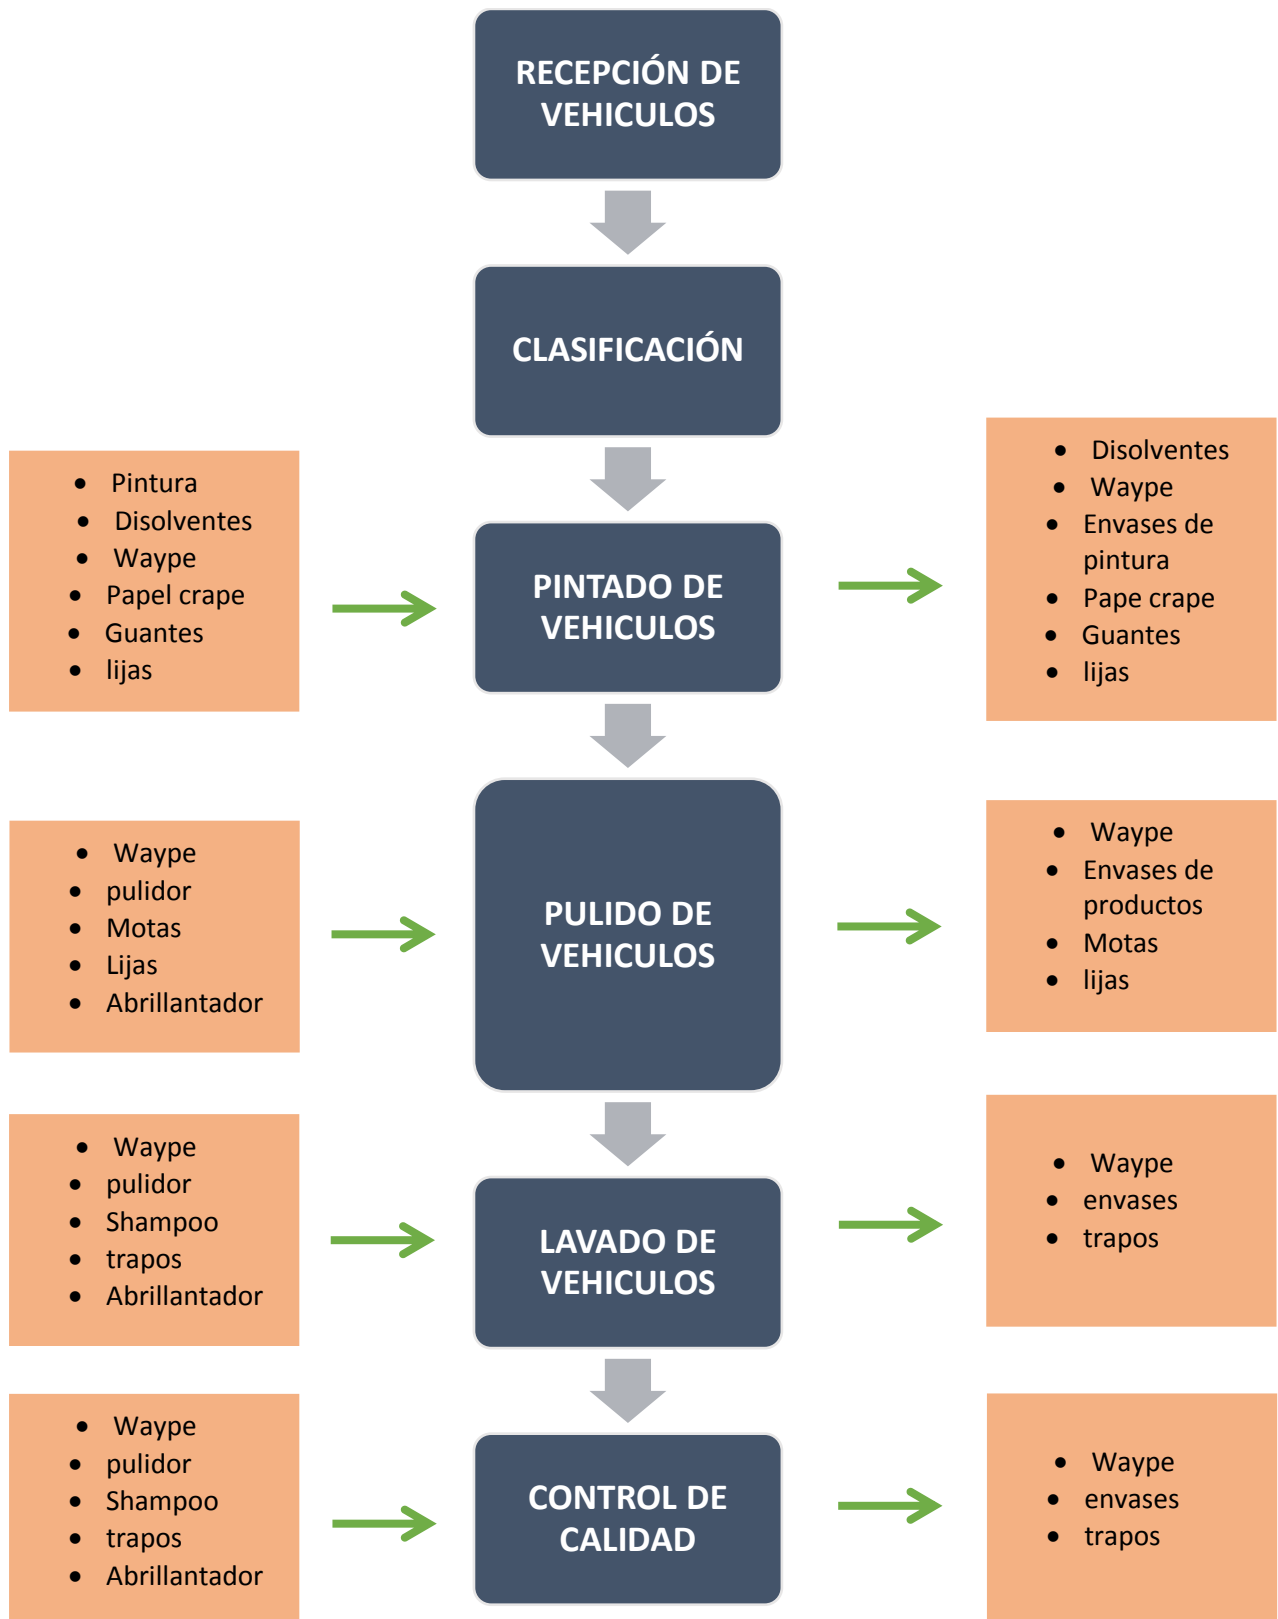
RECEPCIÓN DE VEHICULOS

CLASIFICACIÓN

- Pintura
- Disolventes
- Waype
- Papel crape
- Guantes
- lijas

PINTADO DE VEHICULOS

- Disolventes
- Waype
- Envases de pintura
- Pape crape
- Guantes
- lijas

- Waype
- pulidor
- Motas
- Lijas
- Abrillantador

PULIDO DE VEHICULOS

- Waype
- Envases de productos
- Motas
- lijas

- Waype
- pulidor
- Shampoo
- trapos
- Abrillantador

LAVADO DE VEHICULOS

- Waype
- envases
- trapos

- Waype
- pulidor
- Shampoo
- trapos
- Abrillantador

CONTROL DE CALIDAD

- Waype
- envases
- trapos